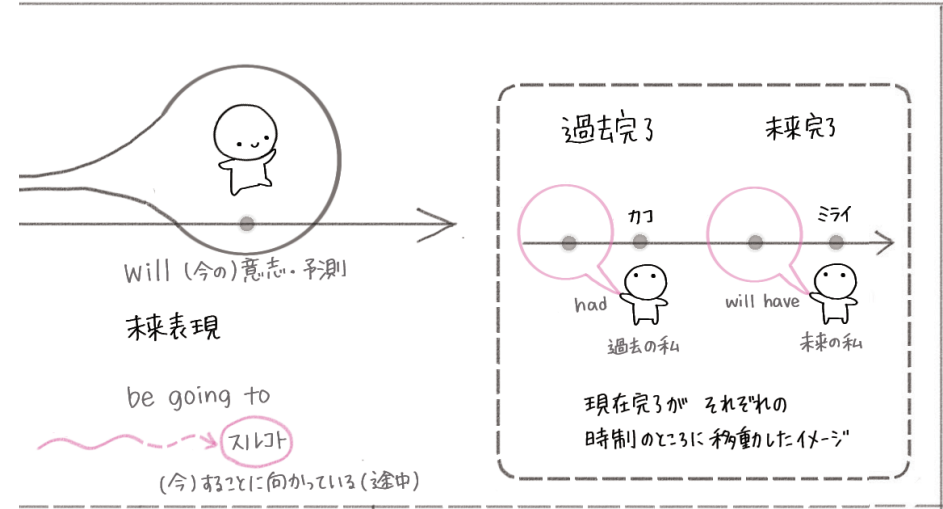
Will (今の)意志・予測

未来表現

be going to

スルコト

(今)することに向かっている(途中)

過去完了

未来完了

カコ

ミライ

had

will have

過去の私

未来の私

現在完了が それぞれの時制のところに移動したイメージ